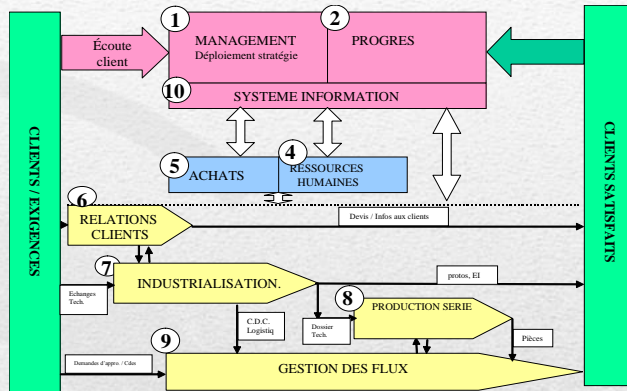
CLIENTS / EXIGENCES

Écoute client

1
MANAGEMENT
Déploiement stratégie

2
PROGRES

10
SYSTEME INFORMATION

5
ACHATS

4
RESSOURCES HUMAINES

6
RELATIONS CLIENTS

Devis / Infos aux clients

7
INDUSTRIALISATION.

Echanges Tech.

protos, EI

8
PRODUCTION SERIE

C.D.C. Logistiq

Dossier Tech.

Pièces

9
GESTION DES FLUX

Demandes d'appro. / Cdes

CLIENTS SATISFAITS